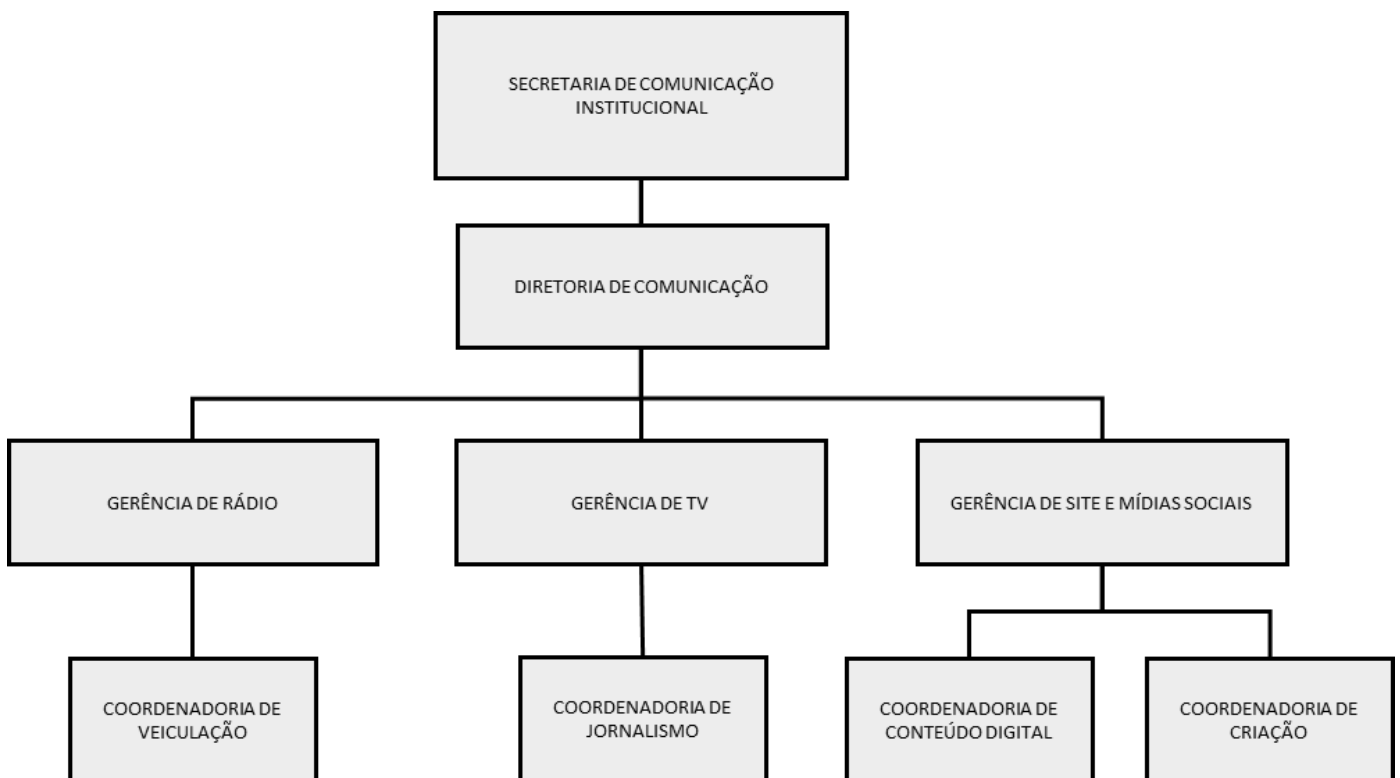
SECRETARIA DE COMUNICAÇÃO INSTITUCIONAL

DIRETORIA DE COMUNICAÇÃO

GERÊNCIA DE RÁDIO

GERÊNCIA DE TV

GERÊNCIA DE SITE E MÍDIAS SOCIAIS

COORDENADORIA DE VEICULAÇÃO

COORDENADORIA DE JORNALISMO

COORDENADORIA DE CONTEÚDO DIGITAL

COORDENADORIA DE CRIAÇÃO